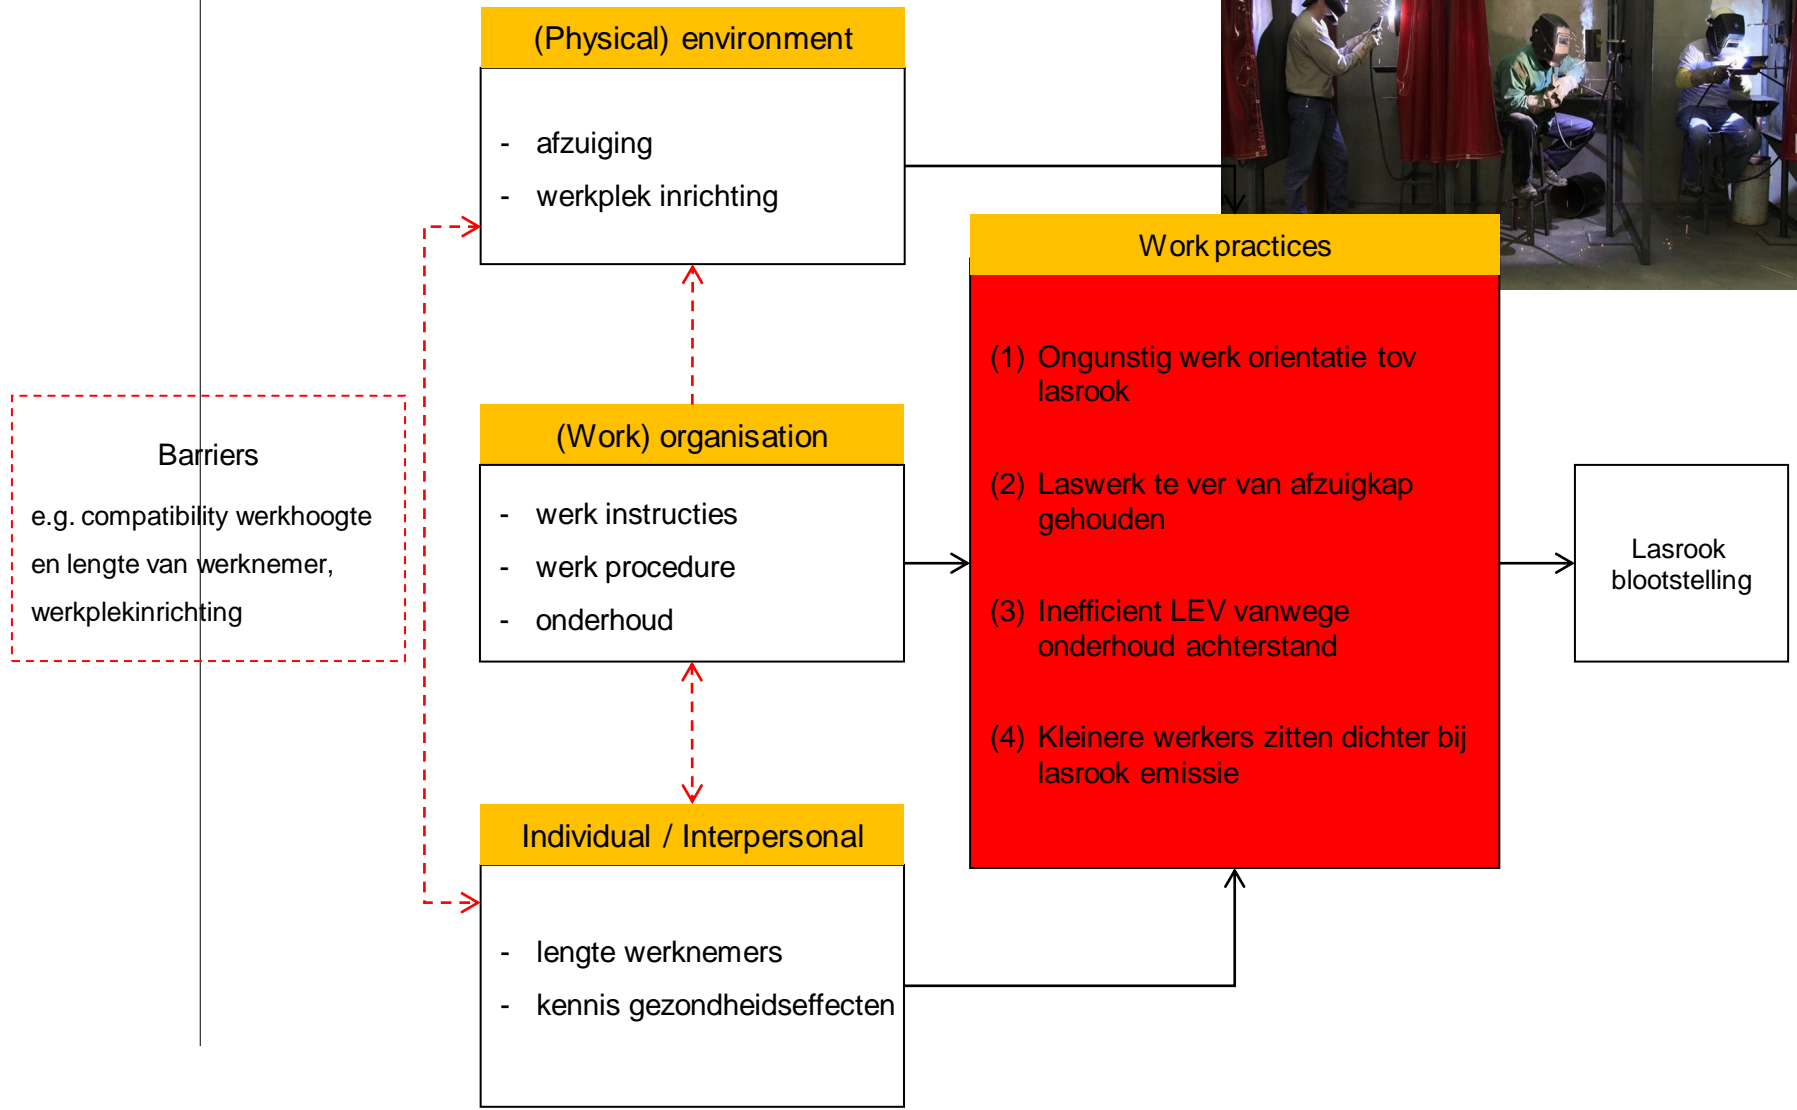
(Physical) environment

- afzuiging
- werkplek inrichting

Work practices

(1) Ongunstig werk orientatie tov lasrook

(2) Laswerk te ver van afzuigkap gehouden

(3) Inefficient LEV vanwege onderhoud achterstand

(4) Kleinere werkers zitten dichter bij lasrook emissie

Barriers

e.g. compatibility werkhoogte en lengte van werknemer, werkplekinrichting

(Work) organisation

- werk instructies
- werk procedure
- onderhoud

Lasrook blootstelling

Individual / Interpersonal

- lengte werknemers
- kennis gezondheidseffecten